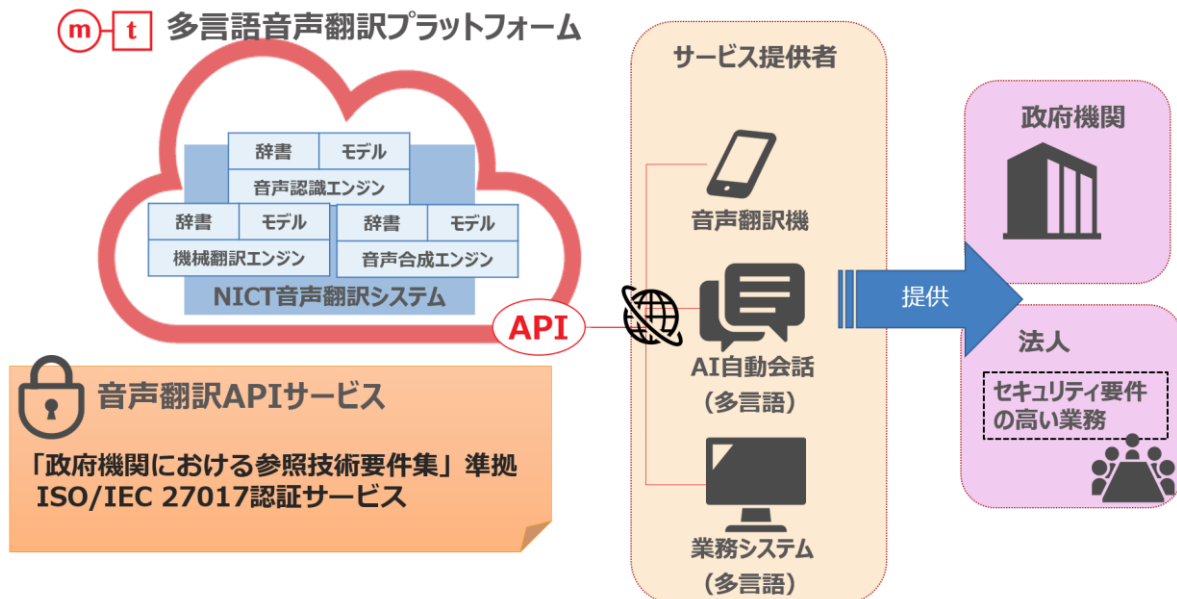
m t 多言語音声翻訳プラットフォーム

辞書 モデル
音声認識エンジン
辞書 モデル
機械翻訳エンジン
辞書 モデル
音声合成エンジン
NICT音声翻訳システム

API

音声翻訳APIサービス

「政府機関における参照技術要件集」準拠
ISO/IEC 27017認証サービス

サービス提供者

音声翻訳機

AI自動会話
(多言語)

業務システム
(多言語)

提供

政府機関

法人

セキュリティ要件
の高い業務